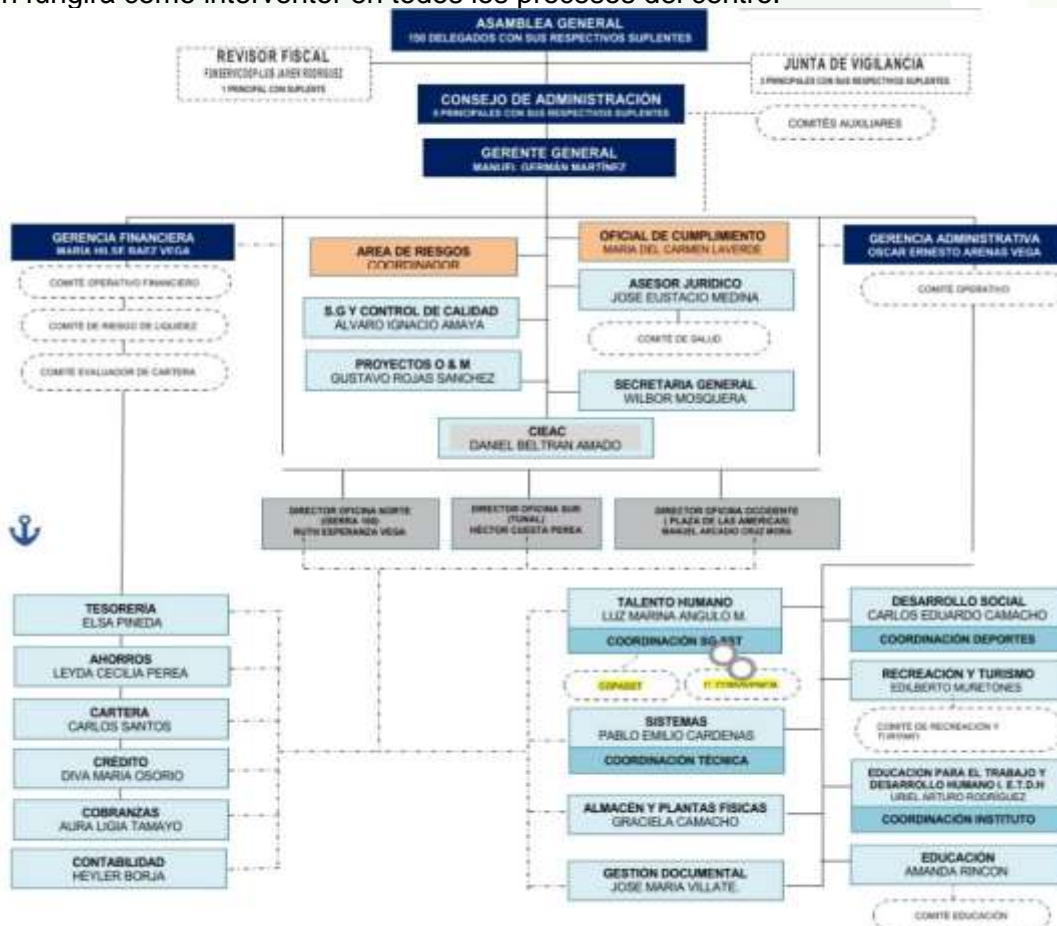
n fungirá como interventor en todos los procesos del centro.

ASAMBLEA GENERAL
150 DELEGADOS CON SUS RESPECTIVOS SUPLENTES

REVISOR FISCAL
FUNSERVICOOP LUIS JAVIER RODRIGUEZ
1 PRINCIPAL CON SUPLENTE

JUNTA DE VIGILANCIA
3 PRINCIPALES CON SUS RESPECTIVOS SUPLENTES

CONSEJO DE ADMINISTRACIÓN
9 PRINCIPALES CON SUS RESPECTIVOS SUPLENTES

COMITÉS AUXILIARES

GERENTE GENERAL
MANUEL GERMÁN MARTÍNEZ

GERENCIA FINANCIERA
MARIA HILSE RAIZ VEGA

COMITE OPERATIVO FINANCIERO

COMITE DE RIESGO DE LIQUIDEZ

COMITE EVALUADOR DE CARTERA

AREA DE RIESGOS
COORDINADOR

OFICIAL DE CUMPLIMIENTO
MARIA DEL CARMEN LAVERDE

GERENCIA ADMINISTRATIVA
OSCAR ERNESTO ARENAS VEGA

COMITE OPERATIVO

ASESOR JURIDICO
JOSE EUSTACIO MEDINA

S.G Y CONTROL DE CALIDAD
ALVARO IGNACIO AMAYA

COMITE DE SALUD

PROYECTOS O & M
GUSTAVO ROJAS SANCHEZ

SECRETARIA GENERAL
WILBOR MOSQUERA

CIEAC
DANIEL BELTRAN AMADO

DIRECTOR OFICINA NORTE (SIERRA 100)
RUTH ESPERANZA VEGA

DIRECTOR OFICINA SUR (TUNAL)
HECTOR CUESTA PEREA

DIRECTOR OFICINA OCCIDENTE (PLAZA DE LAS AMERICAS)
MANUEL ARCADIO CRUZ MORA

TESORERÍA
ELSA PINEDA

AHORROS
LEYDA CECILIA PEREA

CARTERA
CARLOS SANTOS

CRÉDITO
DIVA MARIA OSORIO

COBRANZAS
AURA LIGIA TAMAYO

CONTABILIDAD
HEYLER BORJA

TALENTO HUMANO
LUZ MARINA ANGULO M.

COORDINACIÓN SG-SST

COPASST

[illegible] CONVIVENCIA

SISTEMAS
PABLO EMILIO CARDENAS

COORDINACION TÉCNICA

ALMACEN Y PLANTAS FISICAS
GRACIELA CAMACHO

GESTION DOCUMENTAL
JOSE MARIA VILLATE

DESARROLLO SOCIAL
CARLOS EDUARDO CAMACHO

COORDINACIÓN DEPORTES

RECREACION Y TURISMO
EDILBERTO MURETONES

COMITE DE RECREACION Y TURISMO

EDUCACION PARA EL TRABAJO Y DESARROLLO HUMANO I. E.T.D.H
URIEL ARTURO RODRIGUEZ

COORDINACIÓN INSTITUTO

EDUCACIÓN
AMANDA RINCON

COMITE EDUCACION